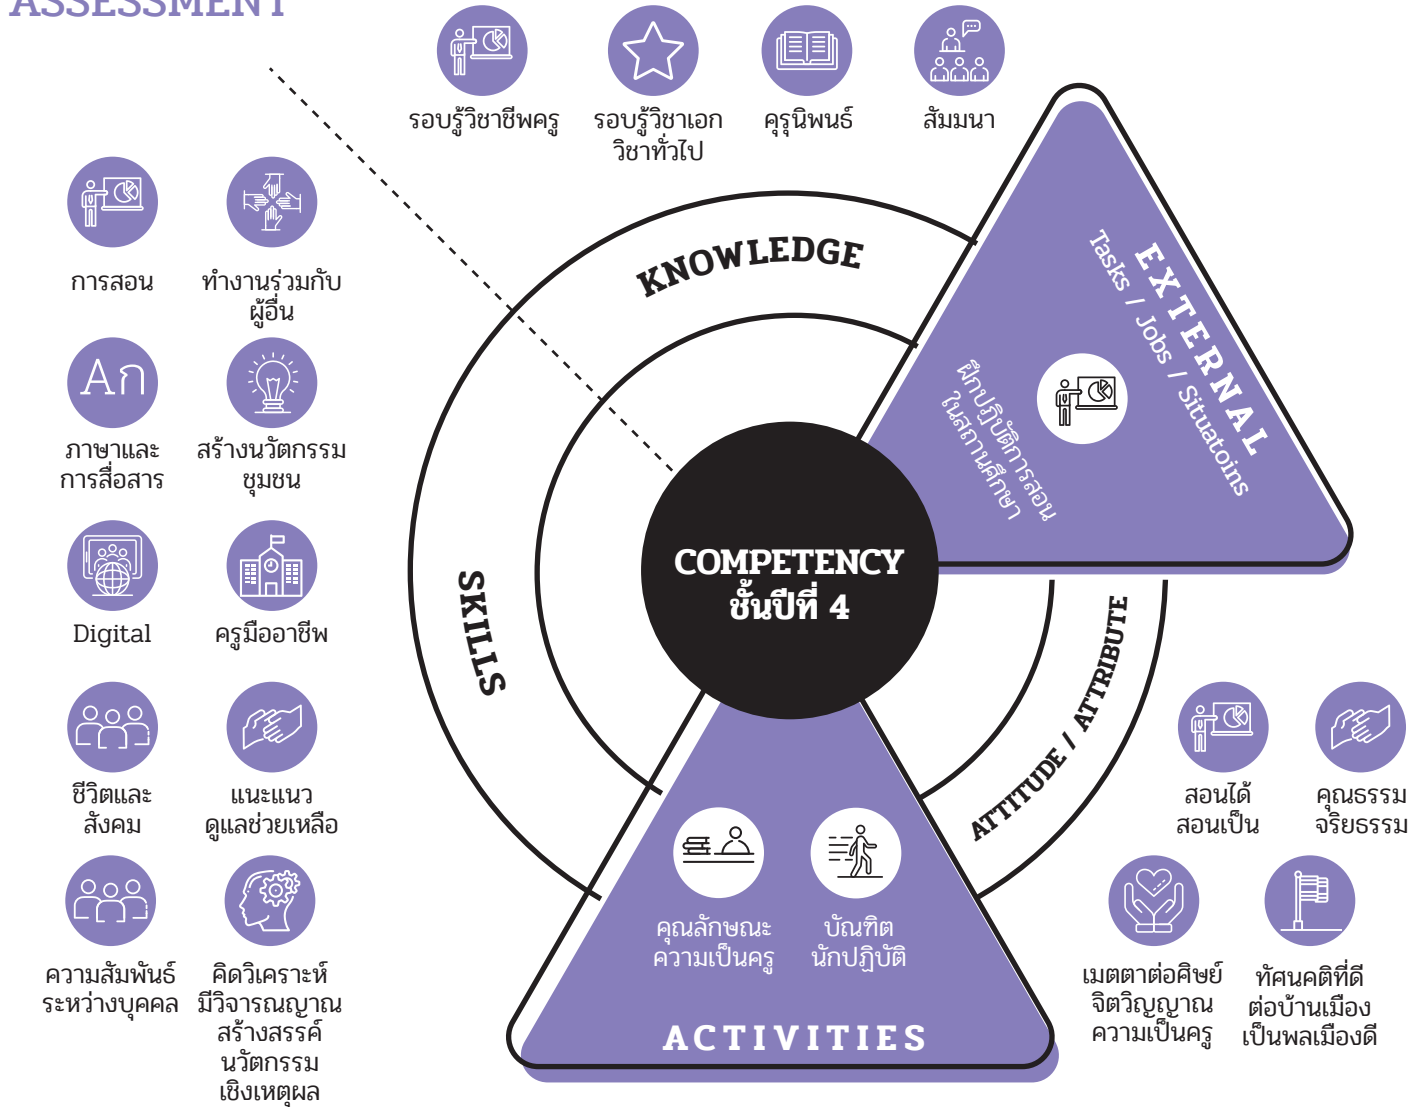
ASSESSMENT

รอบรู้วิชาชีพครู

รอบรู้วิชาเอก วิชาทั่วไป

คุรุนิพนธ์

สัมมนา

การสอน

ทำงานร่วมกับผู้อื่น

An

ภาษาและการสื่อสาร

สร้างนวัตกรรมชุมชน

Digital

ครูมืออาชีพ

ชีวิตและสังคม

แนะแนว ดูแลช่วยเหลือ

ความสัมพันธ์ระหว่างบุคคล

คิดวิเคราะห์ มีวิจารณญาณ สร้างสรรค์ นวัตกรรม เชิงเหตุผล

KNOWLEDGE

SKILLS

COMPETENCY
ชั้นปีที่ 4

EXTERNAL

Tasks / Jobs / Situatoins

ฝึกปฏิบัติการสอนในสถานศึกษา

ATTITUDE / ATTRIBUTE

คุณลักษณะความเป็นครู

บัณฑิตนักปฏิบัติ

ACTIVITIES

สอนได้ สอนเป็น

คุณธรรม จริยธรรม

เมตตาต่อศิษย์ จิตวิญญาณ ความเป็นครู

ทัศนคติที่ดี ต่อบ้านเมือง เป็นพลเมืองดี